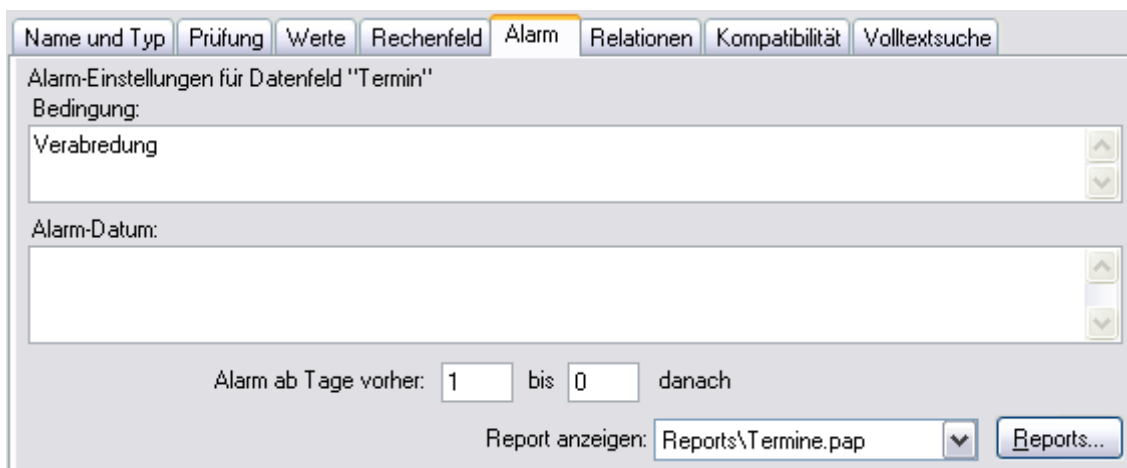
Name und Typ | Prüfung | Werte | Rechenfeld | Alarm | Relationen | Kompatibilität | Volltextsuche

Alarm-Einstellungen für Datenfeld "Termin"
Bedingung:
Verabredung

Alarm-Datum:

Alarm ab Tage vorher: 1 bis 0 danach

Report anzeigen: Reports\Termine.pap
Reports...